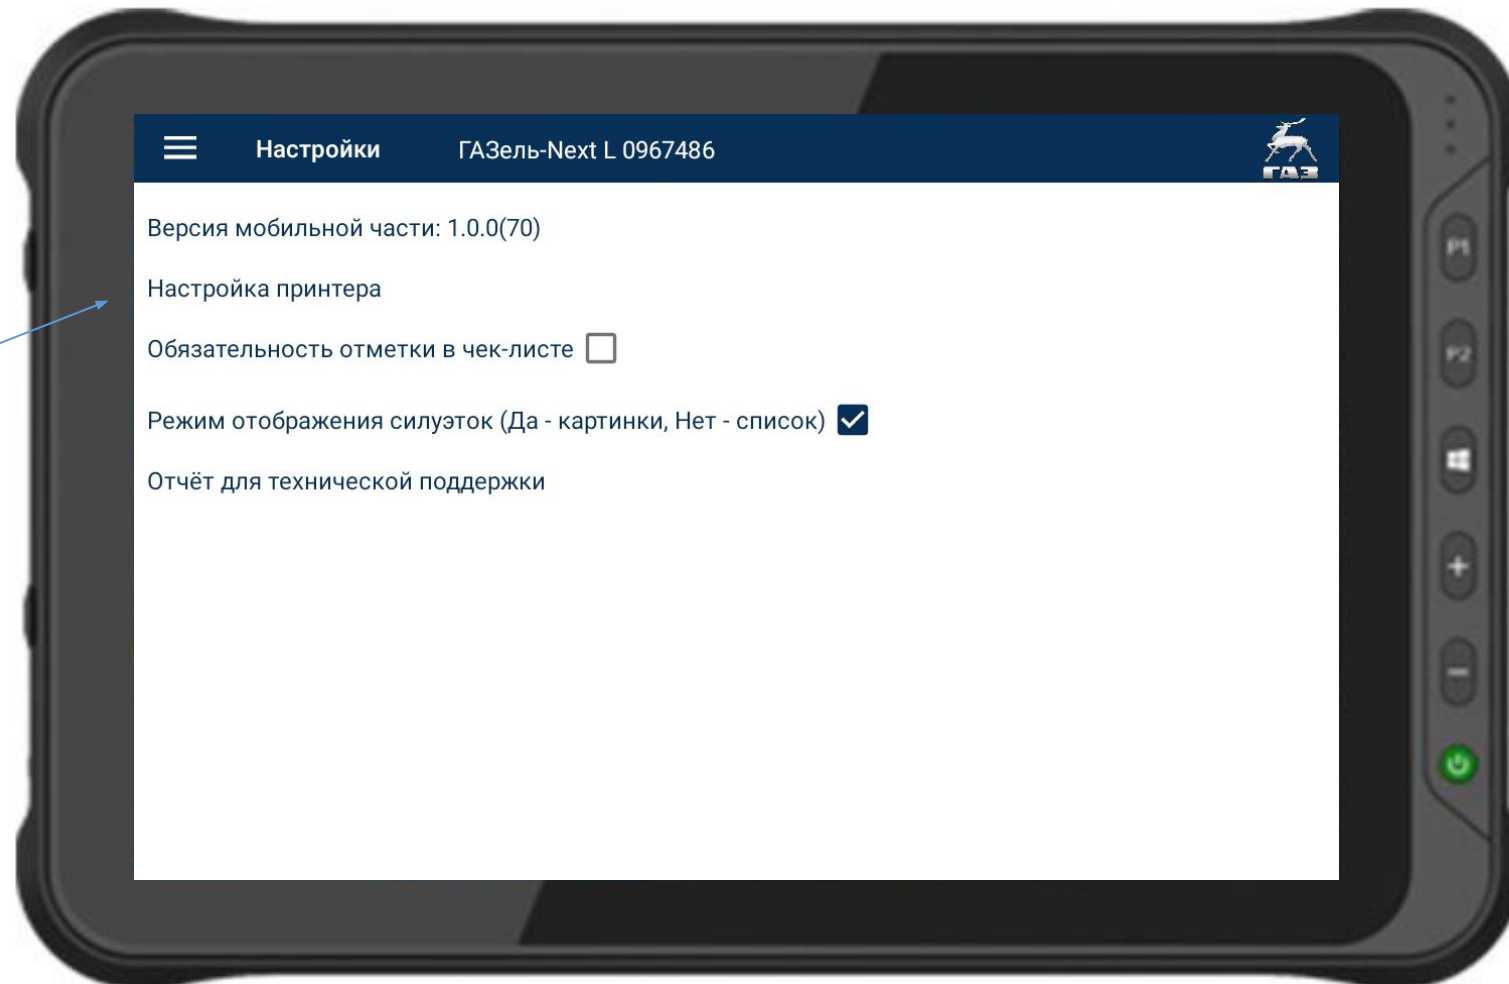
Настройки ГАЗель-Next L 0967486 ГАЗ

Версия мобильной части: 1.0.0(70)

Настройка принтера

Обязательность отметки в чек-листе

Режим отображения силуэток (Да - картинки, Нет - список)

Отчёт для технической поддержки

P1

P2

+

−